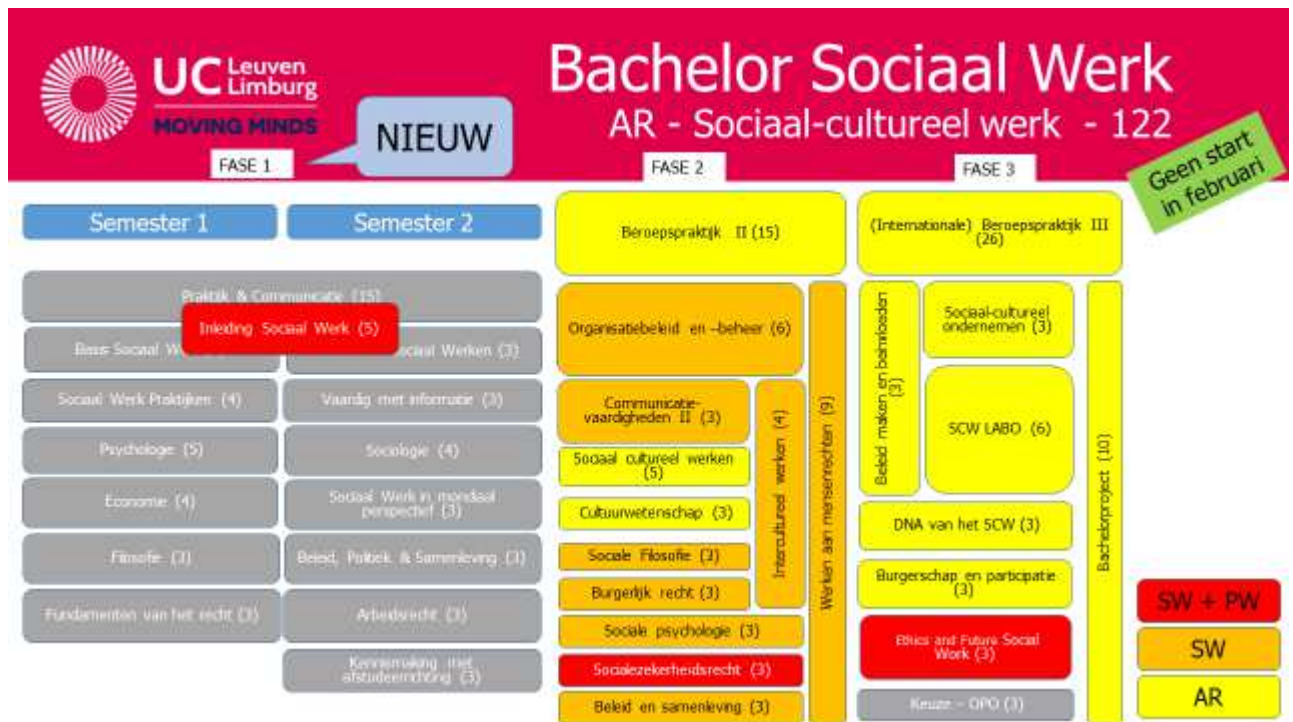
UC Leuven Limburg
MOVING MINDS

Bachelor Sociaal Werk
AR - Sociaal-cultureel werk - 122

NIEUW

FASE 1

FASE 2

FASE 3

Geen start in februari

Semester 1

Semester 2

Praktijk & Communicatie (15)

Inleiding Sociaal Werk (5)

Basis Sociaal W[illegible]

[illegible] Sociaal Werken (3)

Sociaal Werk Praktijken (4)

Vaardig met informatie (3)

Psychologie (5)

Sociologie (4)

Economie (4)

Sociaal Werk in mondiaal perspectief (3)

Filosofie (3)

Beleid, Politiek & Samenleving (3)

Fundamenten van het recht (3)

Arbeidsrecht (3)

Kennismaking met afstudeerrichting (3)

Beroepspraktijk II (15)

Organisatiebeleid en –beheer (6)

Communicatievaardigheden II (3)

Interculturel werken (4)

Werken aan mensenrechten (9)

Sociaal cultureel werken (5)

Cultuurwetenschap (3)

Sociale Filosofie (3)

Burgerlijk recht (3)

Sociale psychologie (3)

Socialezekerheidsrecht (3)

Beleid en samenleving (3)

(Internationale) Beroepspraktijk III (26)

Beleid maken en beïnvloeden (3)

Sociaal-cultureel ondernemen (3)

SCW LABO (6)

Bachelorproject (10)

DNA van het SCW (3)

Burgerschap en participatie (3)

Ethics and Future Social Work (3)

Keuze - OPO (3)

SW + PW

SW

AR